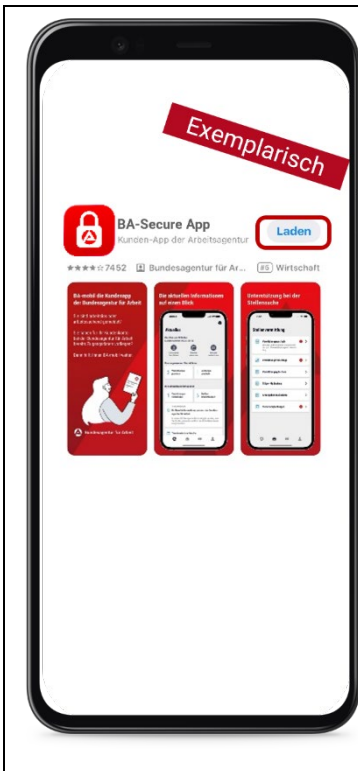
Exemplarisch

BA-Secure App
Kunden-App der Arbeitsagentur

Laden

★★★★☆ 7452 Bundesagentur für Ar... #5 Wirtschaft

BA-mobil die Kundenapp der Bundesagentur für Arbeit

Die aktuellen Informationen auf einen Blick

Unterstützung bei der Stellensuche

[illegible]

Bundesagentur für Arbeit